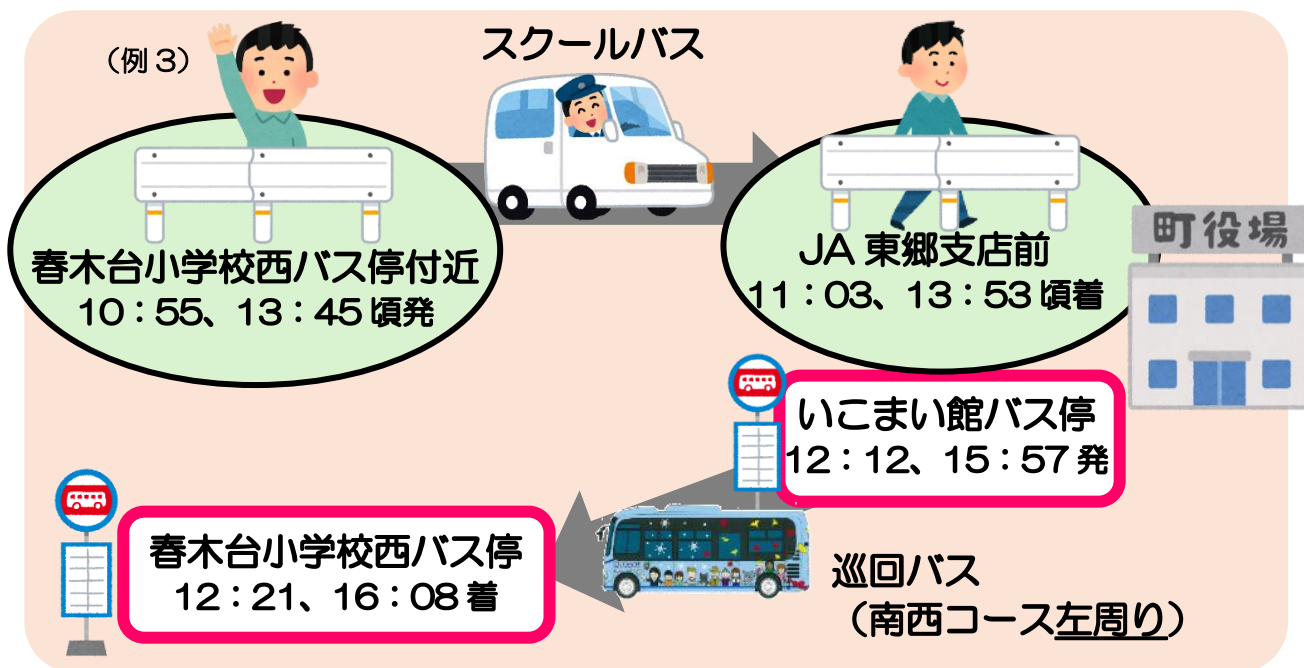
（例３）

スクールバス

春木台小学校西バス停付近
10：55、13：45 頃発

JA 東郷支店前
11：03、13：53 頃着

町役場

いこまい館バス停
12：12、15：57 発

春木台小学校西バス停
12：21、16：08 着

巡回バス
（南西コース左周り）